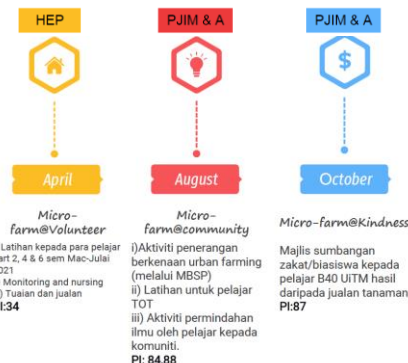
HEP

April

Micro-farm@Volunteer

Latihan kepada para pelajar art 2, 4 & 6 sem Mac-Julai 021
Monitoring and nursing
) Tuaian dan jualan
PI:34

PJIM & A

August

Micro-farm@community

i)Aktiviti penerangan berkenaan urban farming (melalui MBSP)
ii) Latihan untuk pelajar TOT
iii) Aktiviti permindahan ilmu oleh pelajar kepada komuniti.
PI: 84.88

PJIM & A

$

October

Micro-farm@Kindness

Majlis sumbangan zakat/biasiswa kepada pelajar B40 UiTM hasil daripada jualan tanaman
PI:87